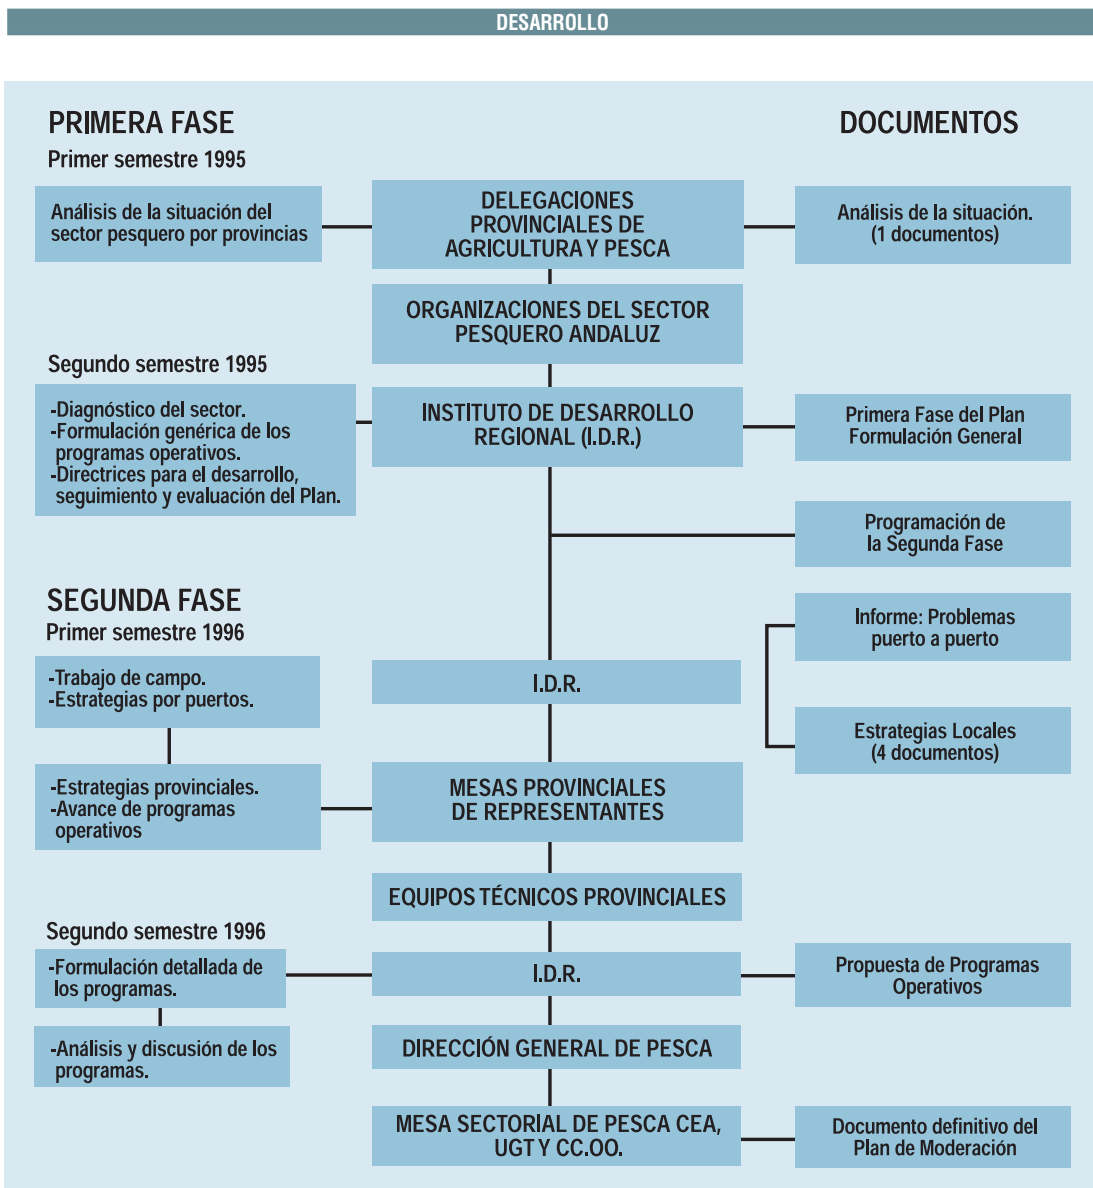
DESARROLLO

PRIMERA FASE
Primer semestre 1995

DOCUMENTOS

Análisis de la situación del sector pesquero por provincias

DELEGACIONES PROVINCIALES DE AGRICULTURA Y PESCA

Análisis de la situación. (1 documentos)

ORGANIZACIONES DEL SECTOR PESQUERO ANDALUZ

Segundo semestre 1995

-Diagnóstico del sector.
-Formulación genérica de los programas operativos.
-Directrices para el desarrollo, seguimiento y evaluación del Plan.

INSTITUTO DE DESARROLLO REGIONAL (I.D.R.)

Primera Fase del Plan Formulación General

Programación de la Segunda Fase

SEGUNDA FASE
Primer semestre 1996

Informe: Problemas puerto a puerto

-Trabajo de campo.
-Estrategias por puertos.

I.D.R.

Estrategias Locales (4 documentos)

-Estrategias provinciales.
-Avance de programas operativos

MESAS PROVINCIALES DE REPRESENTANTES

EQUIPOS TÉCNICOS PROVINCIALES

Segundo semestre 1996

-Formulación detallada de los programas.

I.D.R.

Propuesta de Programas Operativos

-Análisis y discusión de los programas.

DIRECCIÓN GENERAL DE PESCA

MESA SECTORIAL DE PESCA CEA, UGT Y CC.OO.

Documento definitivo del Plan de Moderación